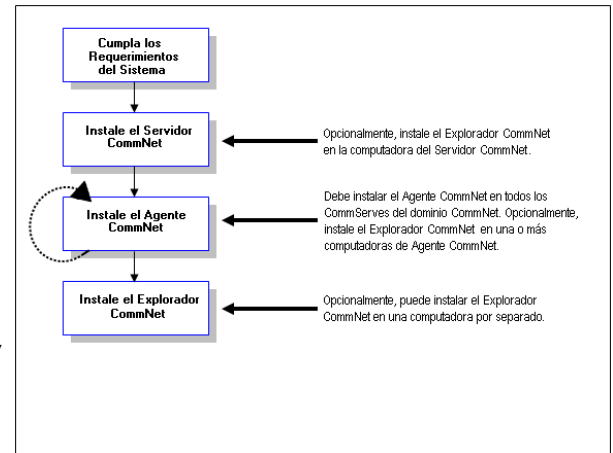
Cumpla los Requerimientos del Sistema

Instale el Servidor CommNet

Opcionalmente, instale el Explorador CommNet en la computadora del Servidor CommNet.

Instale el Agente CommNet

Debe instalar el Agente CommNet en todos los CommServes del dominio CommNet. Opcionalmente, instale el Explorador CommNet en una o más computadoras de Agente CommNet.

Instale el Explorador CommNet

Opcionalmente, puede instalar el Explorador CommNet en una computadora por separado.